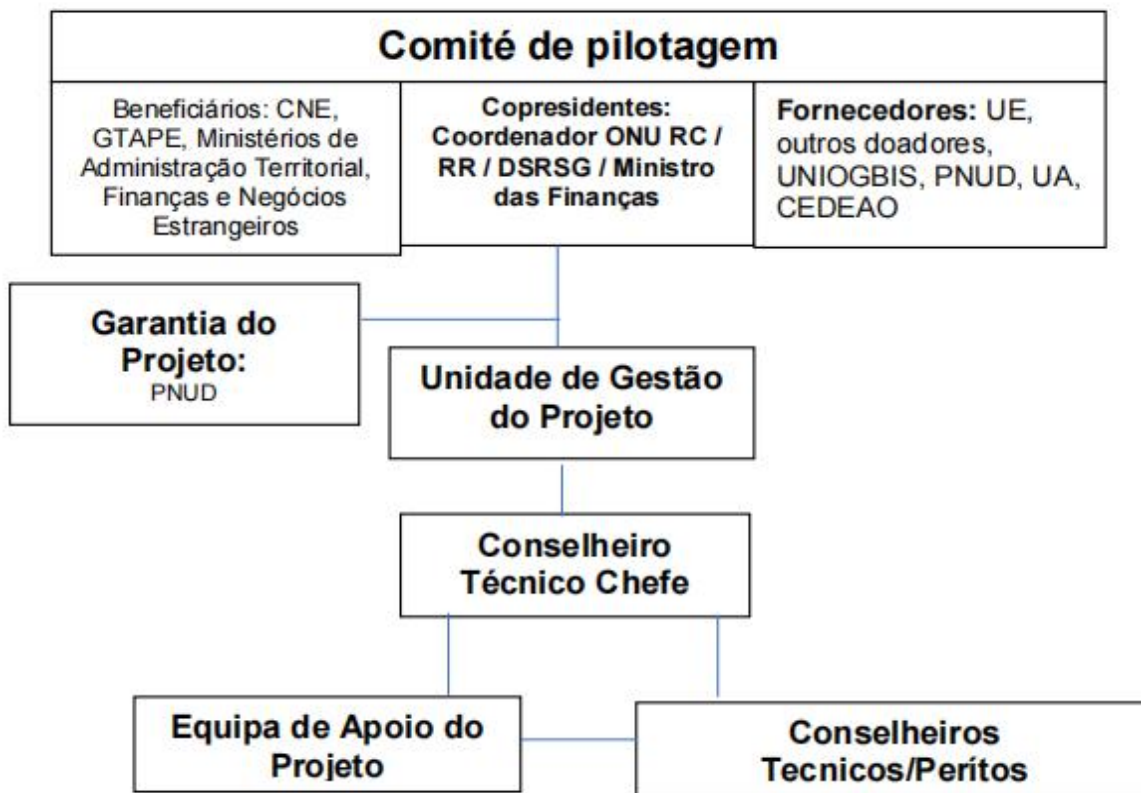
Comité de pilotagem

Beneficiários: CNE, GTAPE, Ministérios de Administração Territorial, Finanças e Negócios Estrangeiros

Copresidentes: Coordenador ONU RC / RR / DSRSG / Ministro das Finanças

Fornecedores: UE, outros doadores, UNIOGBIS, PNUD, UA, CEDEAO

Garantia do Projeto: PNUD

Unidade de Gestão do Projeto

Conselheiro Técnico Chefe

Equipa de Apoio do Projeto

Conselheiros Tecnicos/Perítos